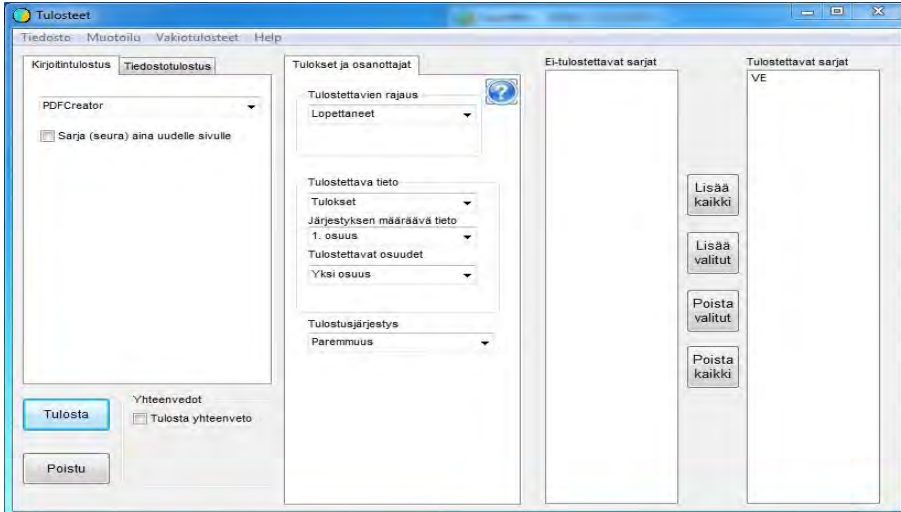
Tulosteet

Tiedosto Muotoilu Vakiotulosteet Help

Kirjoitintulostus Tiedostotulostus

PDFCreator

Sarja (seura) aina uudelle sivulle

Tulosta

Yhteenvedot

Tulosta yhteenveto

Poistu

Tulokset ja osanottajat

Tulostettavien rajaus

Lopettaneet

Tulostettava tieto

Tulokset

Järjestyksen määräävä tieto

1. osuus

Tulostettavat osuudet

Yksi osuus

Tulostusjärjestys

Paremmuus

Ei-tulostettavat sarjat

Lisää kaikki

Lisää valitut

Poista valitut

Poista kaikki

Tulostettavat sarjat

VE